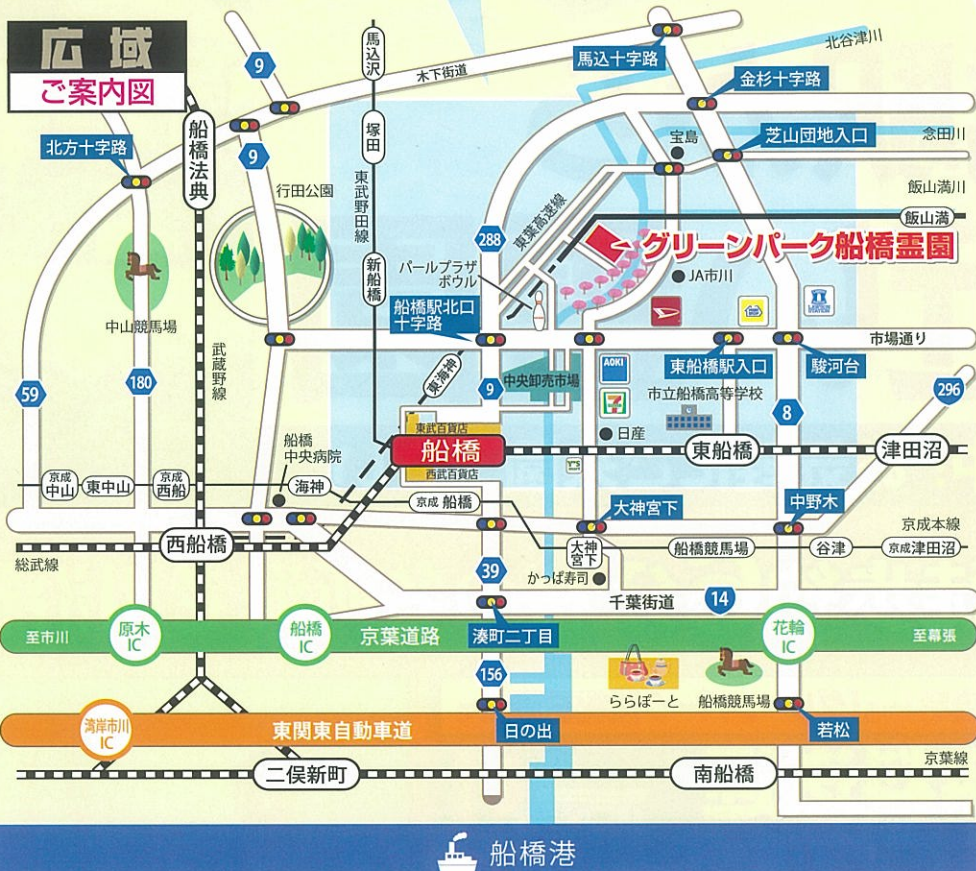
広域
ご案内図

馬込沢
塚田
東武野田線
新船橋
船橋法典
北方十字路
9
9
木下街道
行田公園
中山競馬場
武蔵野線
馬込十字路
北谷津川
金杉十字路
宝島
芝山団地入口
念田川
飯山満川
飯山満
東葉高速線
288
パールプラザボウル
グリーンパーク船橋霊園
JA市川
船橋駅北口十字路
市場通り
東船橋駅入口
駿河台
AOKI
東海神
中央卸売市場
市立船橋高等学校
9
59
180
8
296
東武百貨店
船橋
西武百貨店
日産
東船橋
津田沼
船橋中央病院
京成中山
東中山
京成西船
海神
京成船橋
大神宮下
中野木
京成本線
西船橋
大神宮下
船橋競馬場
谷津
京成津田沼
総武線
39
かっぱ寿司
千葉街道
14
至市川
原木IC
船橋IC
京葉道路
湊町二丁目
花輪IC
至幕張
156
ららぽーと
船橋競馬場
湾岸市川IC
東関東自動車道
日の出
若松
京葉線
二俣新町
南船橋
船橋港